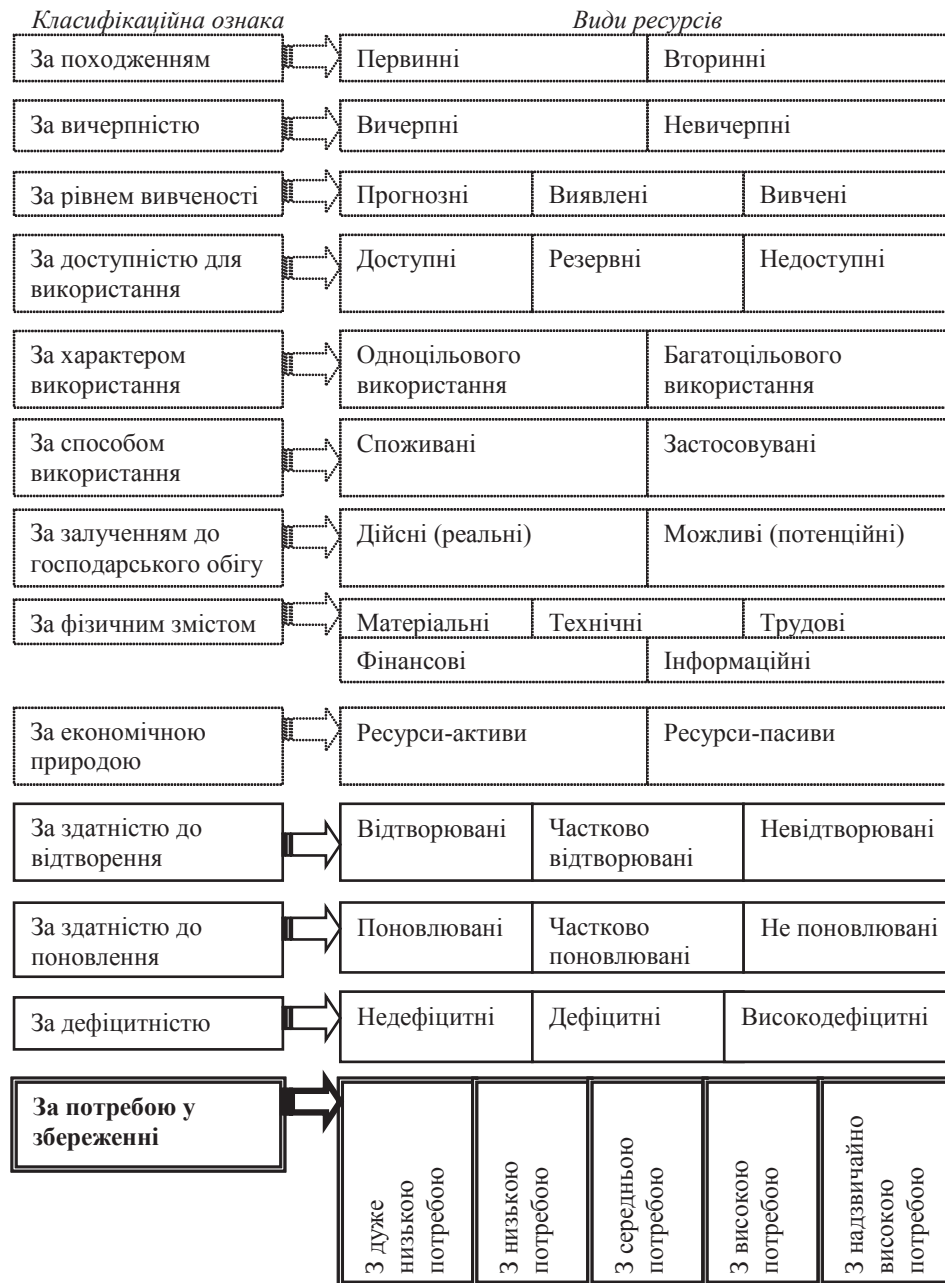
*Класифікаційна ознака* | *Види ресурсів*

За походженням — Первинні | Вторинні

За вичерпністю — Вичерпні | Невичерпні

За рівнем вивченості — Прогнозні | Виявлені | Вивчені

За доступністю для використання — Доступні | Резервні | Недоступні

За характером використання — Одноцільового використання | Багатоцільового використання

За способом використання — Споживані | Застосовувані

За залученням до господарського обігу — Дійсні (реальні) | Можливі (потенційні)

За фізичним змістом — Матеріальні | Технічні | Трудові | Фінансові | Інформаційні

За економічною природою — Ресурси-активи | Ресурси-пасиви

За здатністю до відтворення — Відтворювані | Частково відтворювані | Невідтворювані

За здатністю до поновлення — Поновлювані | Частково поновлювані | Не поновлювані

За дефіцитністю — Недефіцитні | Дефіцитні | Висодефіцитні

**За потребою у збереженні** — З дуже низькою потребою | З низькою потребою | З середньою потребою | З високою потребою | З надзвичайно високою потребою